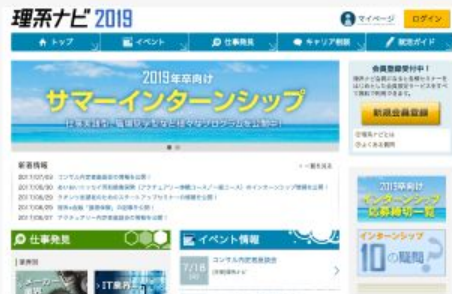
理系ナビ 2019

マイページ
ログイン

トップ
イベント
仕事発見
キャリア相談
就活ガイド

2019年卒向け
サマーインターンシップ
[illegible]

会員登録受付中！
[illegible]
新規会員登録
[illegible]
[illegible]

新着情報
一覧を見る
2017/07/03 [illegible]
2017/06/30 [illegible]
2017/06/29 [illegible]
2017/06/26 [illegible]
2017/06/26 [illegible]
2017/06/01 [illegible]

仕事発見
業界別
メーカー
IT業界

イベント情報
7/18
コンサル内定者座談会

2019年卒向け
インターンシップ
応募時期一覧

インターンシップ
10の疑問